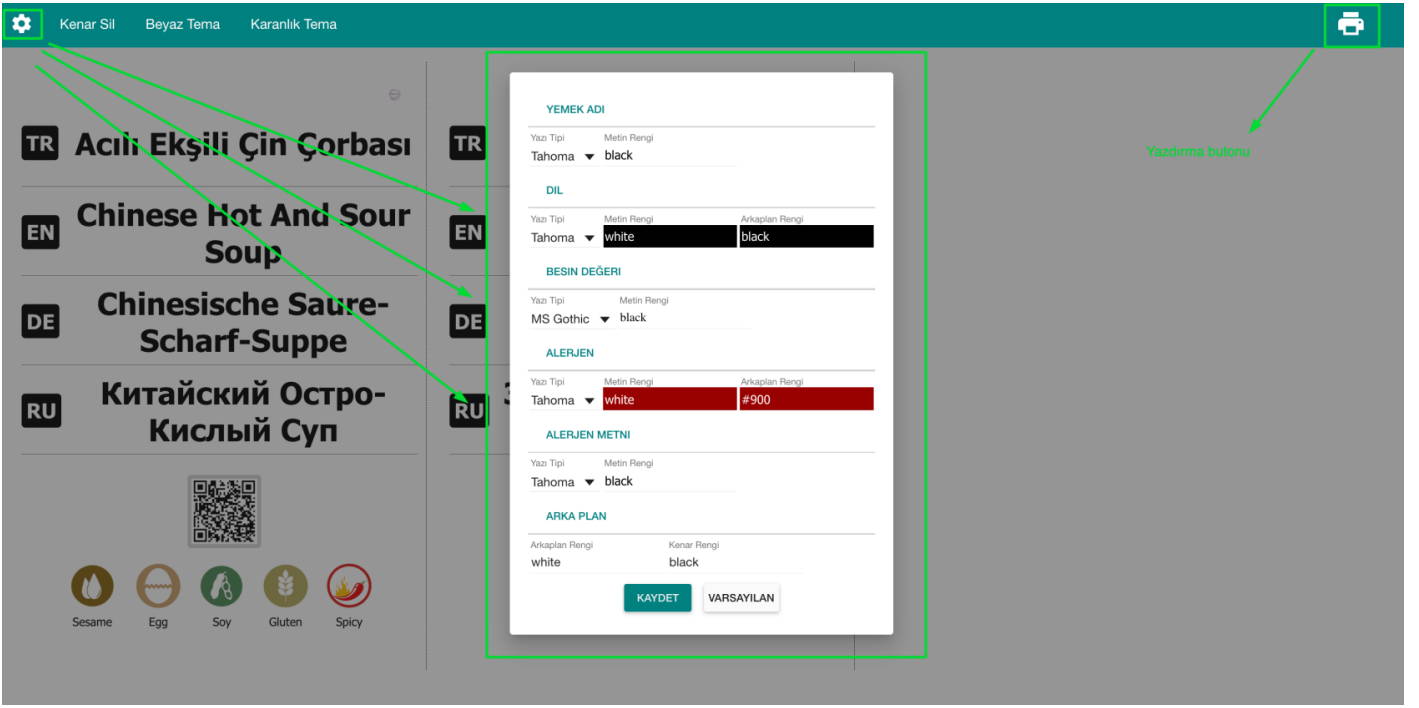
Kenar Sil Beyaz Tema Karanlık Tema

TR Acılı Ekşili Çin Çorbası

EN Chinese Hot And Sour Soup

DE Chinesische Saure-Scharf-Suppe

RU Китайский Остро-Кислый Суп

Sesame Egg Soy Gluten Spicy

TR

EN

DE

RU

YEMEK ADI

Yazı Tipi Tahoma
Metin Rengi black

DIL

Yazı Tipi Tahoma
Metin Rengi white
Arkaplan Rengi black

BESIN DEĞERI

Yazı Tipi MS Gothic
Metin Rengi black

ALERJEN

Yazı Tipi Tahoma
Metin Rengi white
Arkaplan Rengi #900

ALERJEN METNI

Yazı Tipi Tahoma
Metin Rengi black

ARKA PLAN

Arkaplan Rengi white
Kenar Rengi black

KAYDET VARSAYILAN

Yazdırma butonu